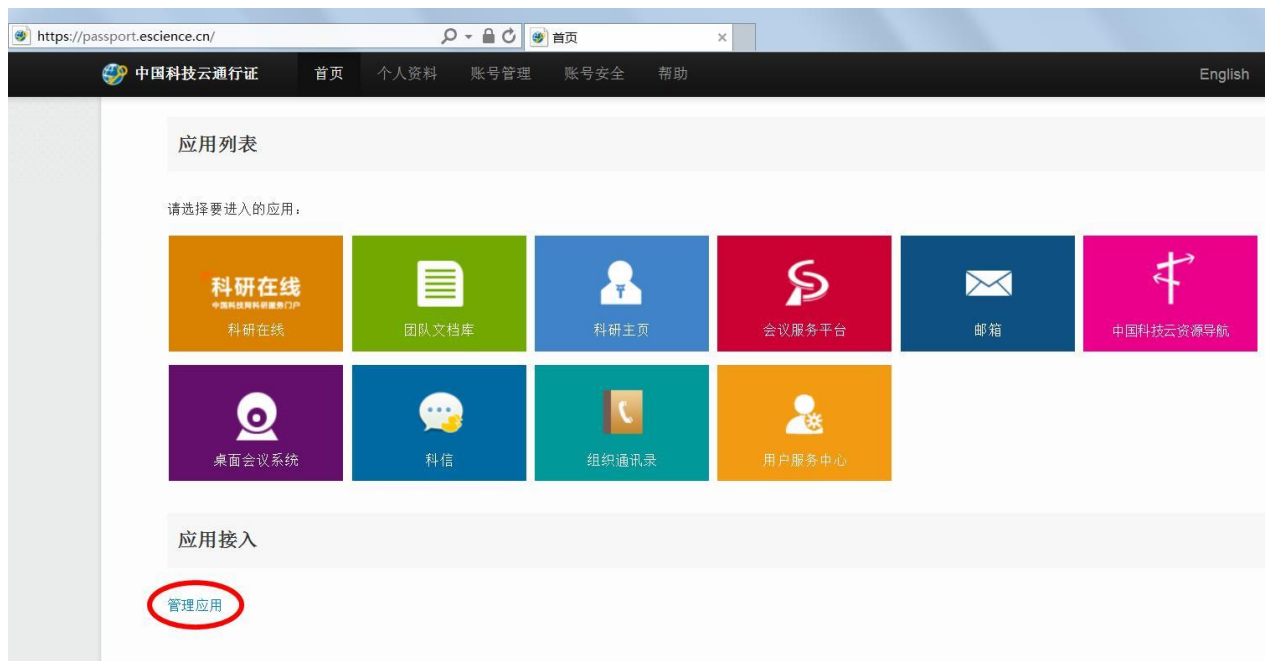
https://passport.escience.cn/
首页

中国科技云通行证　首页　个人资料　账号管理　账号安全　帮助　English

应用列表

请选择要进入的应用：

科研在线
中国科技网科研服务门户
科研在线

团队文档库

科研主页

会议服务平台

邮箱

中国科技云资源导航

桌面会议系统

科信

组织通讯录

用户服务中心

应用接入

管理应用